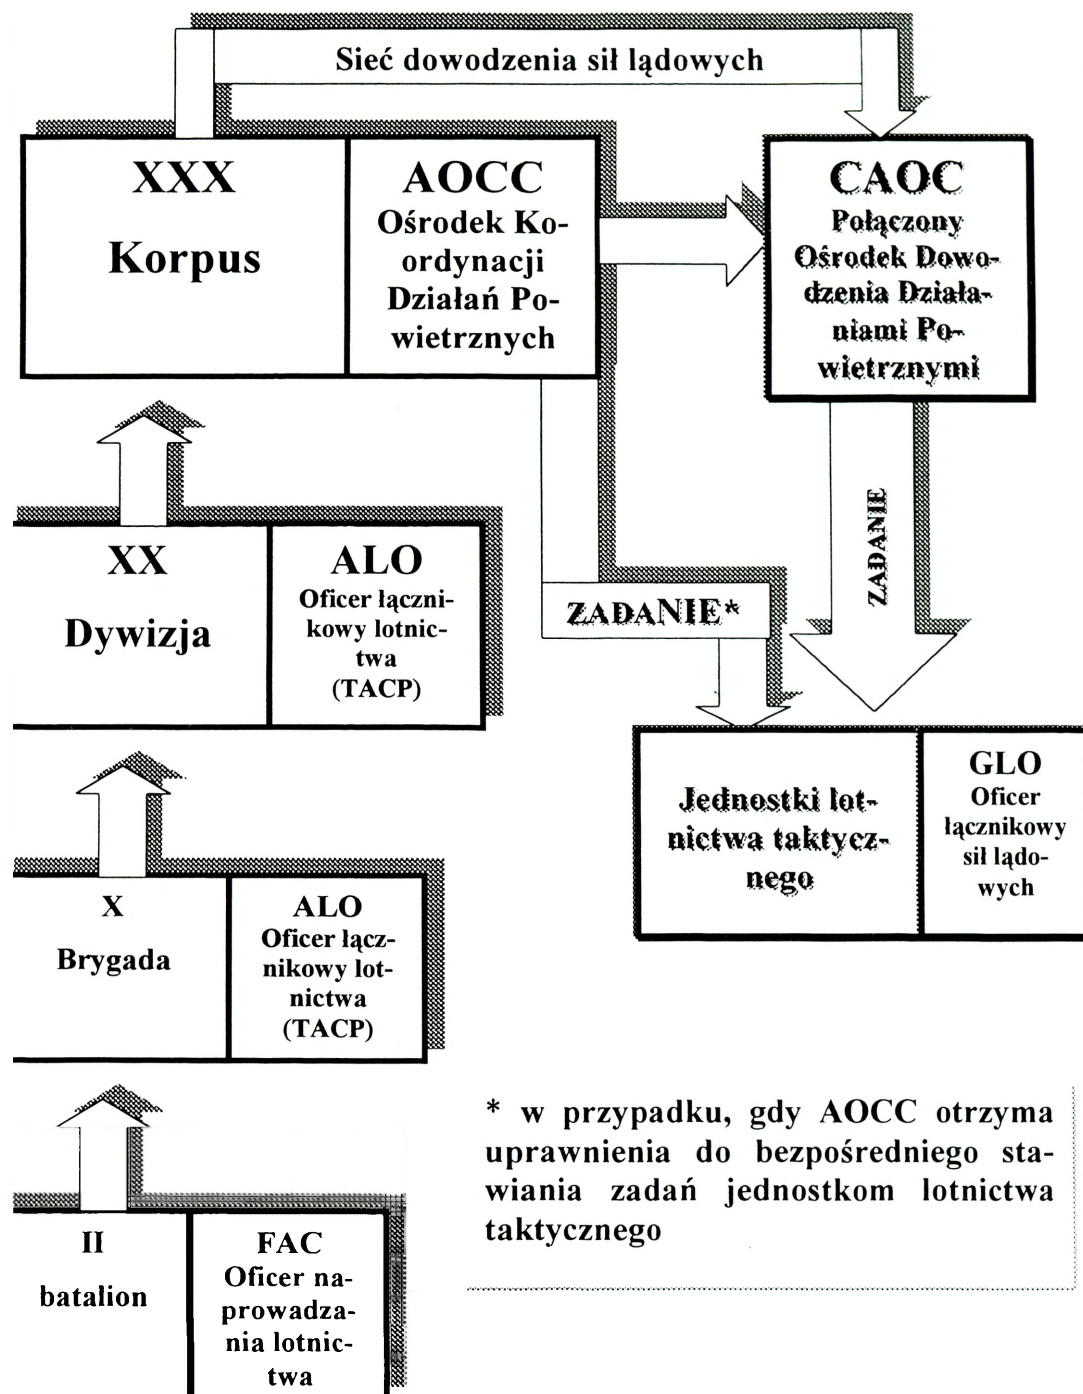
Sieć dowodzenia sił lądowych

XXX
Korpus

AOCC
Ośrodek Koordynacji Działań Powietrznych

CAOC
Połączony Ośrodek Dowodzenia Działaniami Powietrznymi

ZADANIE

XX
Dywizja

ALO
Oficer łącznikowy lotnictwa (TACP)

ZADANIE*

Jednostki lotnictwa taktycznego

GLO
Oficer łącznikowy sił lądowych

X
Brygada

ALO
Oficer łącznikowy lotnictwa (TACP)

II
batalion

FAC
Oficer naprowadzania lotnictwa

* w przypadku, gdy AOCC otrzyma uprawnienia do bezpośredniego stawiania zadań jednostkom lotnictwa taktycznego